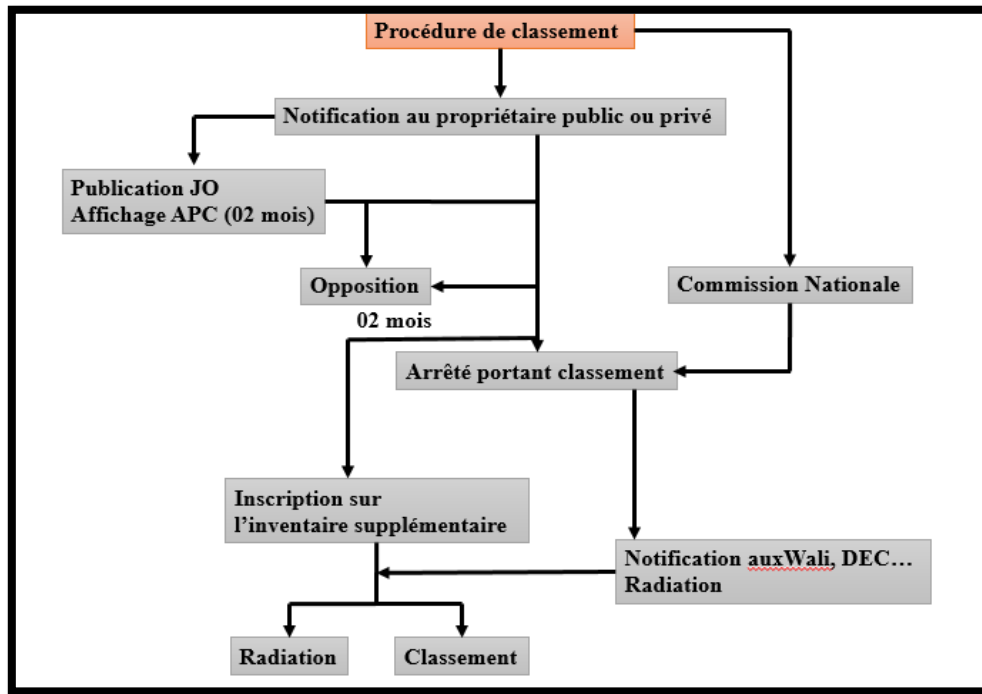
Procédure de classement

Notification au propriétaire public ou privé

Publication JO
Affichage APC (02 mois)

Opposition

02 mois

Commission Nationale

Arrêté portant classement

Inscription sur l'inventaire supplémentaire

Notification auxWali, DEC…
Radiation

Radiation

Classement